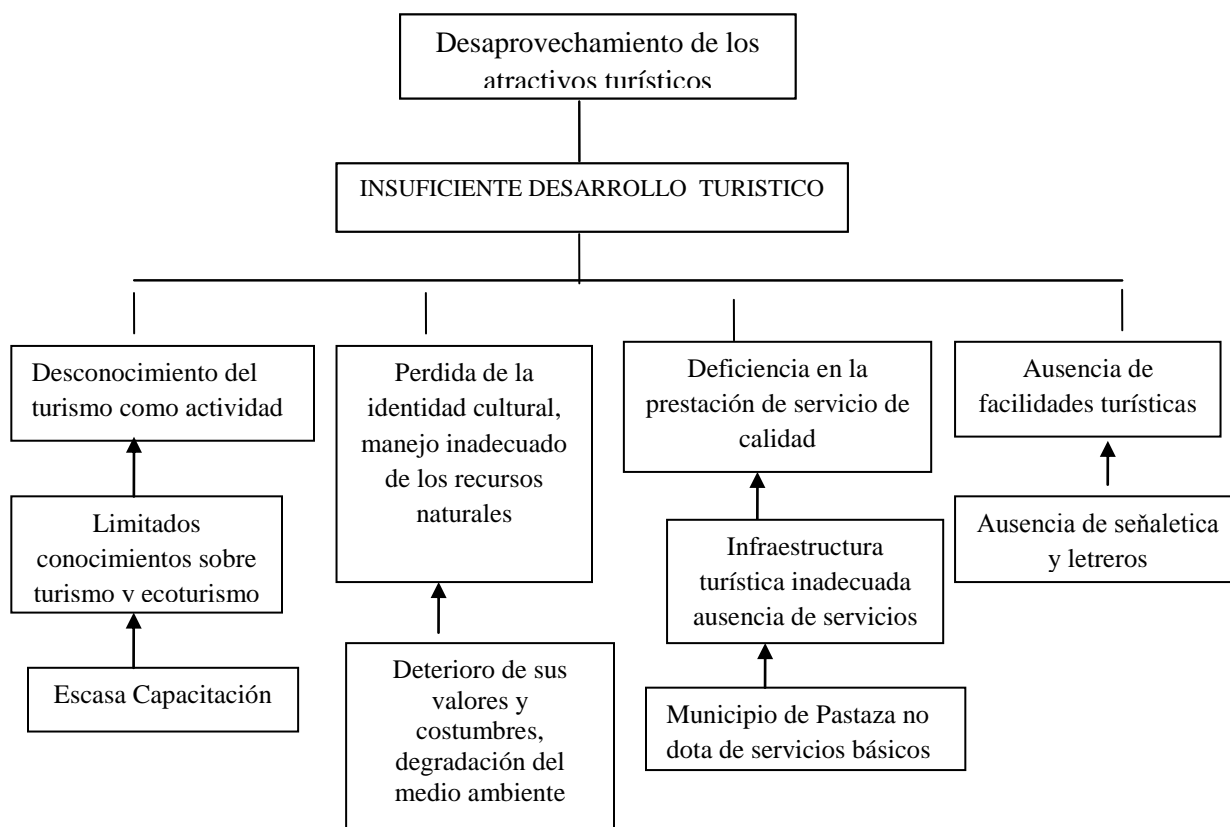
Desaprovechamiento de los atractivos turísticos

INSUFICIENTE DESARROLLO TURISTICO

Desconocimiento del turismo como actividad

Limitados conocimientos sobre turismo v ecoturismo

Escasa Capacitación

Perdida de la identidad cultural, manejo inadecuado de los recursos naturales

Deterioro de sus valores y costumbres, degradación del medio ambiente

Deficiencia en la prestación de servicio de calidad

Infraestructura turística inadecuada ausencia de servicios

Municipio de Pastaza no dota de servicios básicos

Ausencia de facilidades turísticas

Ausencia de señaletica y letreros